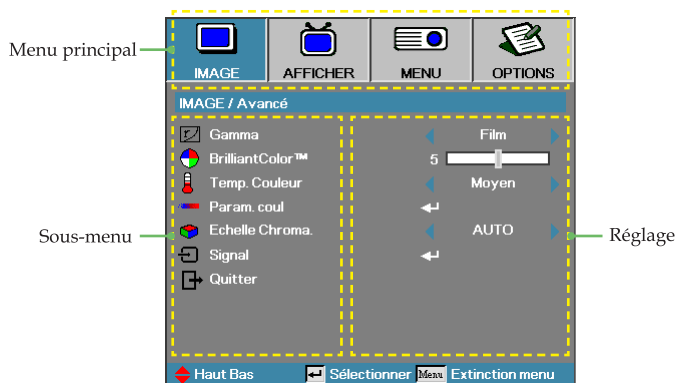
Menu principal

IMAGE

AFFICHER

MENU

OPTIONS

IMAGE / Avancé

Gamma

Film

BrilliantColor™

5

Temp. Couleur

Moyen

Param. coul

Echelle Chroma.

AUTO

Signal

Quitter

Sous-menu

Réglage

Haut Bas

Sélectionner

Menu

Extinction menu